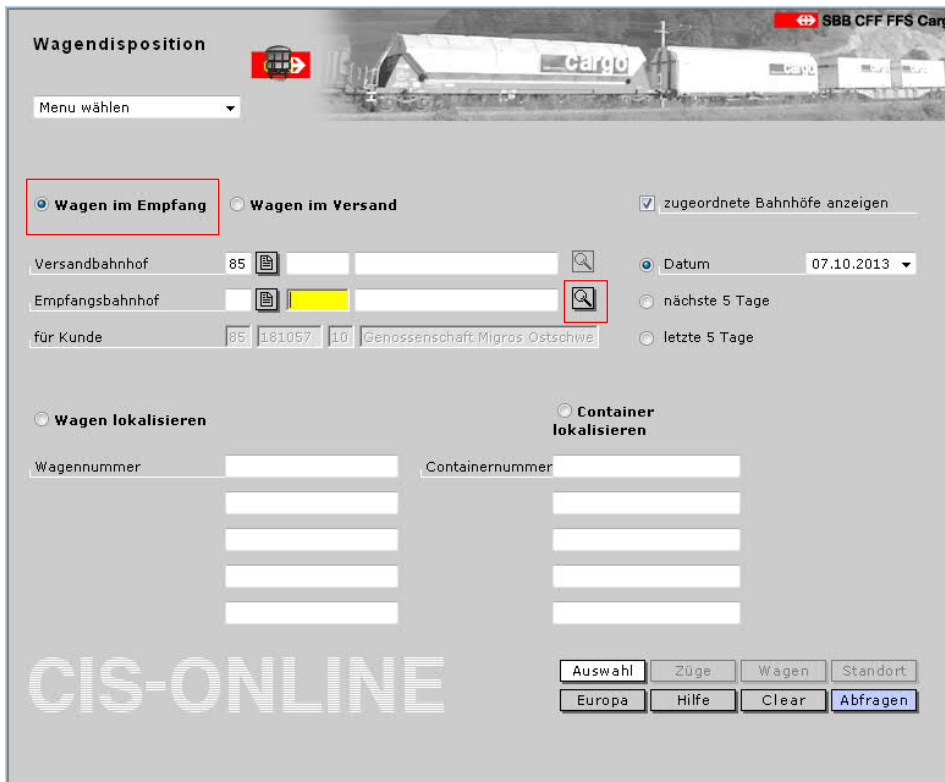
Wagendisposition

SBB CFF FFS Carg

cargo

Menu wählen

Wagen im Empfang

Wagen im Versand

zugeordnete Bahnhöfe anzeigen

Versandbahnhof 85

Datum 07.10.2013

Empfangsbahnhof

nächste 5 Tage

für Kunde 85 181057 10 Genossenschaft Migros Ostschwe

letzte 5 Tage

Wagen lokalisieren

Container lokalisieren

Wagennummer

Containernummer

CIS-ONLINE

Auswahl Züge Wagen Standort

Europa Hilfe Clear Abfragen